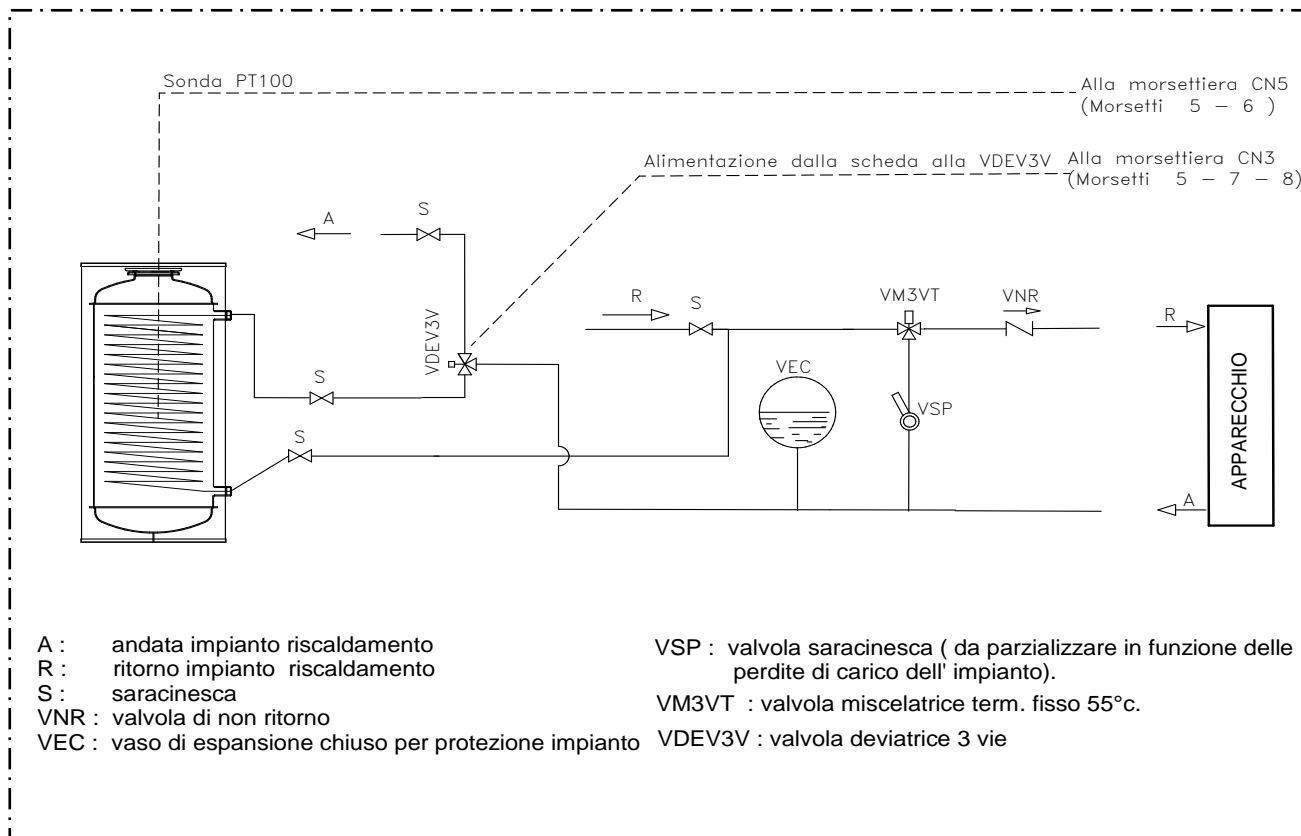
Sonda PT100

Alla morsettiera CN5
(Morsetti 5 – 6 )

Alimentazione dalla scheda alla VDEV3V

Alla morsettiera CN3
(Morsetti 5 – 7 – 8)

A

S

VDEV3V

S

S

R

S

VM3VT

VNR

R

VEC

VSP

APPARECCHIO

A

A : andata impianto riscaldamento
R : ritorno impianto riscaldamento
S : saracinesca
VNR : valvola di non ritorno
VEC : vaso di espansione chiuso per protezione impianto

VSP : valvola saracinesca ( da parzializzare in funzione delle perdite di carico dell' impianto).

VM3VT : valvola miscelatrice term. fisso 55°c.

VDEV3V : valvola deviatrice 3 vie